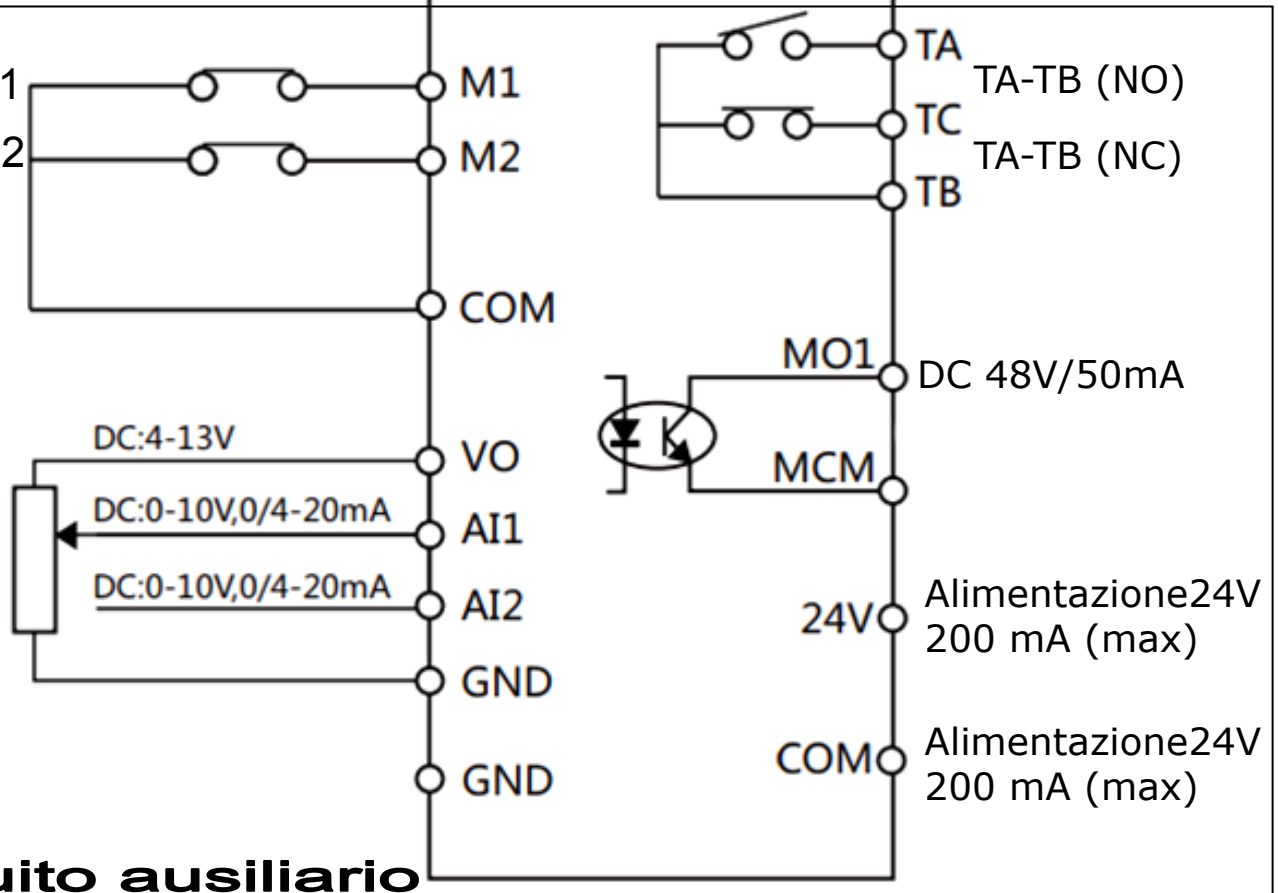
1
2
M1
M2
COM
TA
TA-TB (NO)
TC
TA-TB (NC)
TB
MO1
DC 48V/50mA
MCM
DC:4-13V
VO
DC:0-10V,0/4-20mA
AI1
DC:0-10V,0/4-20mA
AI2
GND
GND
24V
Alimentazione24V 200 mA (max)
COM
Alimentazione24V 200 mA (max)
uito ausiliario